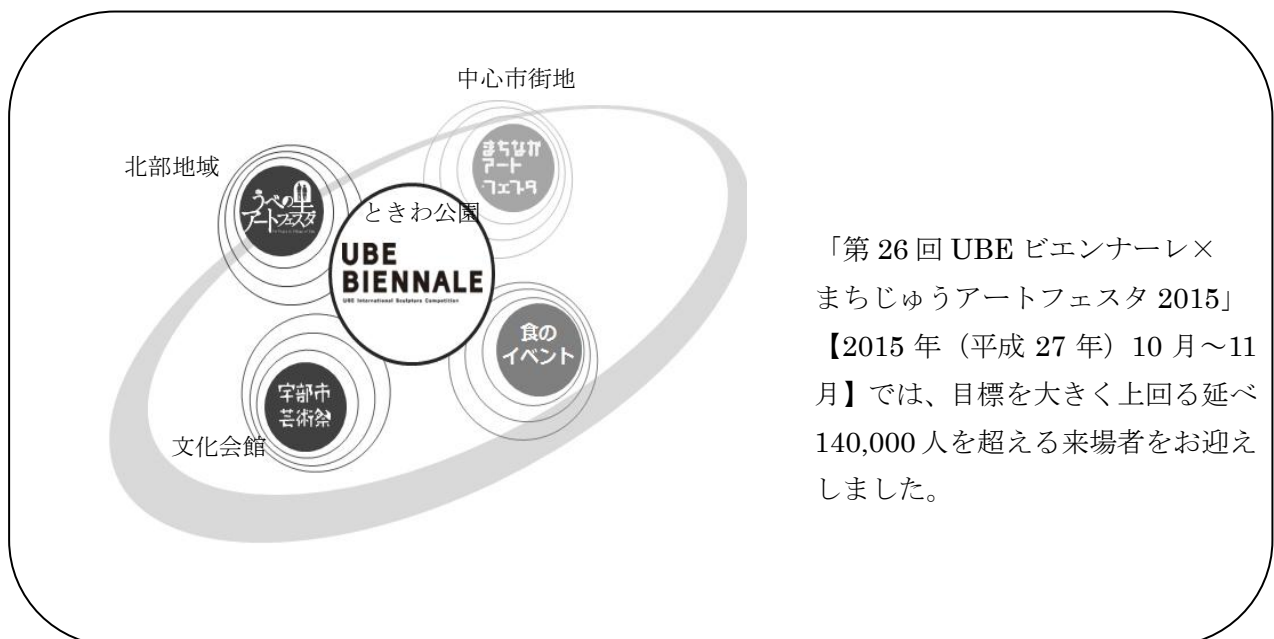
中心市街地

北部地域

うべの里 アートフェスタ

まちなか アート フェスタ

ときわ公園

UBE BIENNALE

UBE International Sculpture Competition

食の イベント

宇部市 芸術祭

文化会館

「第 26 回 UBE ビエンナーレ× まちじゅうアートフェスタ 2015」【2015 年（平成 27 年）10 月～11 月】では、目標を大きく上回る延べ 140,000 人を超える来場者をお迎えしました。